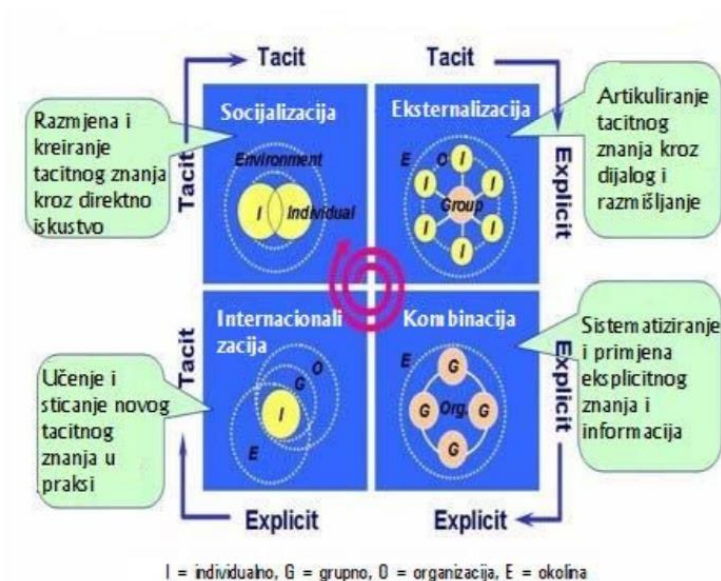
Tacit

Tacit

Razmjena i kreiranje tacitnog znanja kroz direktno iskustvo

Tacit

Socijalizacija

Environment

I

Individual

Eksternalizacija

E

O

I

I

I

Group

I

I

I

I

Explicit

Artikuliranje tacitnog znanja kroz dijalog i razmišljanje

Tacit

Internacionalizacija

G

O

I

E

Učenje i sticanje novog tacitnog znanja u praksi

Kombinacija

E

G

G

Org.

G

G

Explicit

Sistematiziranje i primjena eksplicitnog znanja i informacija

Explicit

Explicit

I = individualno, G = grupno, O = organizacija, E = okolina